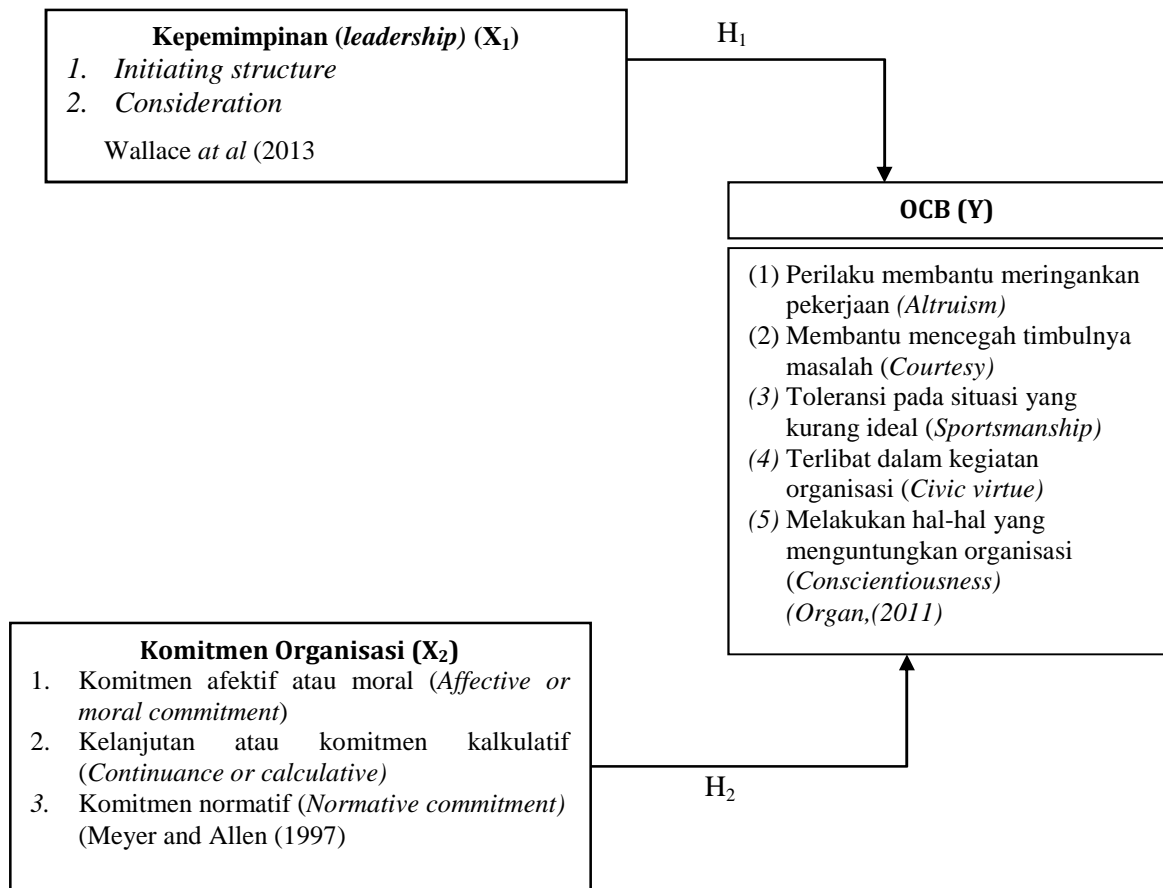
Kepemimpinan (leadership) ($X_1$)
1. Initiating structure
2. Consideration
Wallace at al (2013

$H_1$

OCB (Y)

(1) Perilaku membantu meringankan pekerjaan (Altruism)
(2) Membantu mencegah timbulnya masalah (Courtesy)
(3) Toleransi pada situasi yang kurang ideal (Sportsmanship)
(4) Terlibat dalam kegiatan organisasi (Civic virtue)
(5) Melakukan hal-hal yang menguntungkan organisasi (Conscientiousness)
(Organ,(2011)

Komitmen Organisasi ($X_2$)
1. Komitmen afektif atau moral (Affective or moral commitment)
2. Kelanjutan atau komitmen kalkulatif (Continuance or calculative)
3. Komitmen normatif (Normative commitment)
(Meyer and Allen (1997)

$H_2$